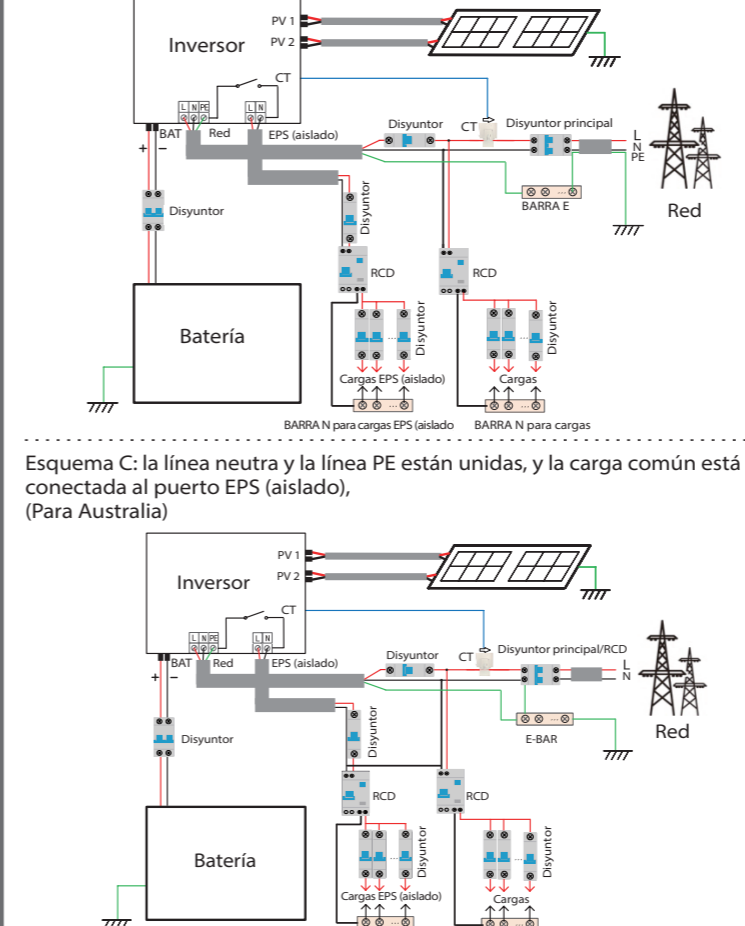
PV 1
PV 2
Inversor
CT
L N PE
L N
BAT
Red
EPS (aislado)
+ −
Disyuntor
CT
Disyuntor principal
L
N
PE
BARRA E
Red
Disyuntor
Disyuntor
RCD
RCD
Batería
Disyuntor
Disyuntor
Cargas EPS (aislado)
Cargas
BARRA N para cargas EPS (aislado
BARRA N para cargas

Esquema C: la línea neutra y la línea PE están unidas, y la carga común está conectada al puerto EPS (aislado),
(Para Australia)

PV 1
PV 2
Inversor
CT
L N PE
L N
BAT
Red
EPS (aislado)
+ −
Disyuntor
CT
Disyuntor principal/RCD
L
N
E-BAR
Red
Disyuntor
Disyuntor
RCD
RCD
Batería
Disyuntor
Disyuntor
Cargas EPS (aislado)
Cargas